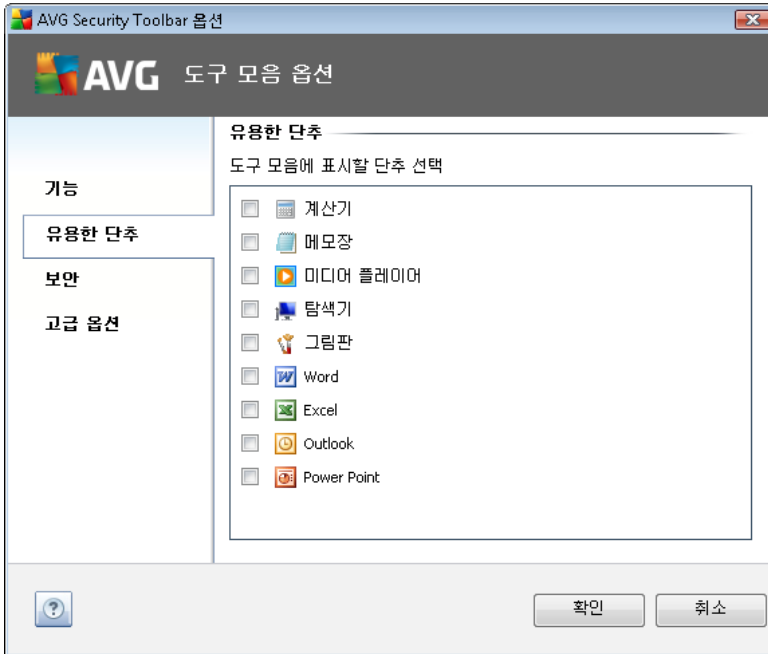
AVG Security Toolbar 옵션

AVG 도구 모음 옵션

기능
유용한 단추
보안
고급 옵션

유용한 단추

도구 모음에 표시할 단추 선택

계산기
메모장
미디어 플레이어
탐색기
그림판
Word
Excel
Outlook
Power Point

?
확인
취소